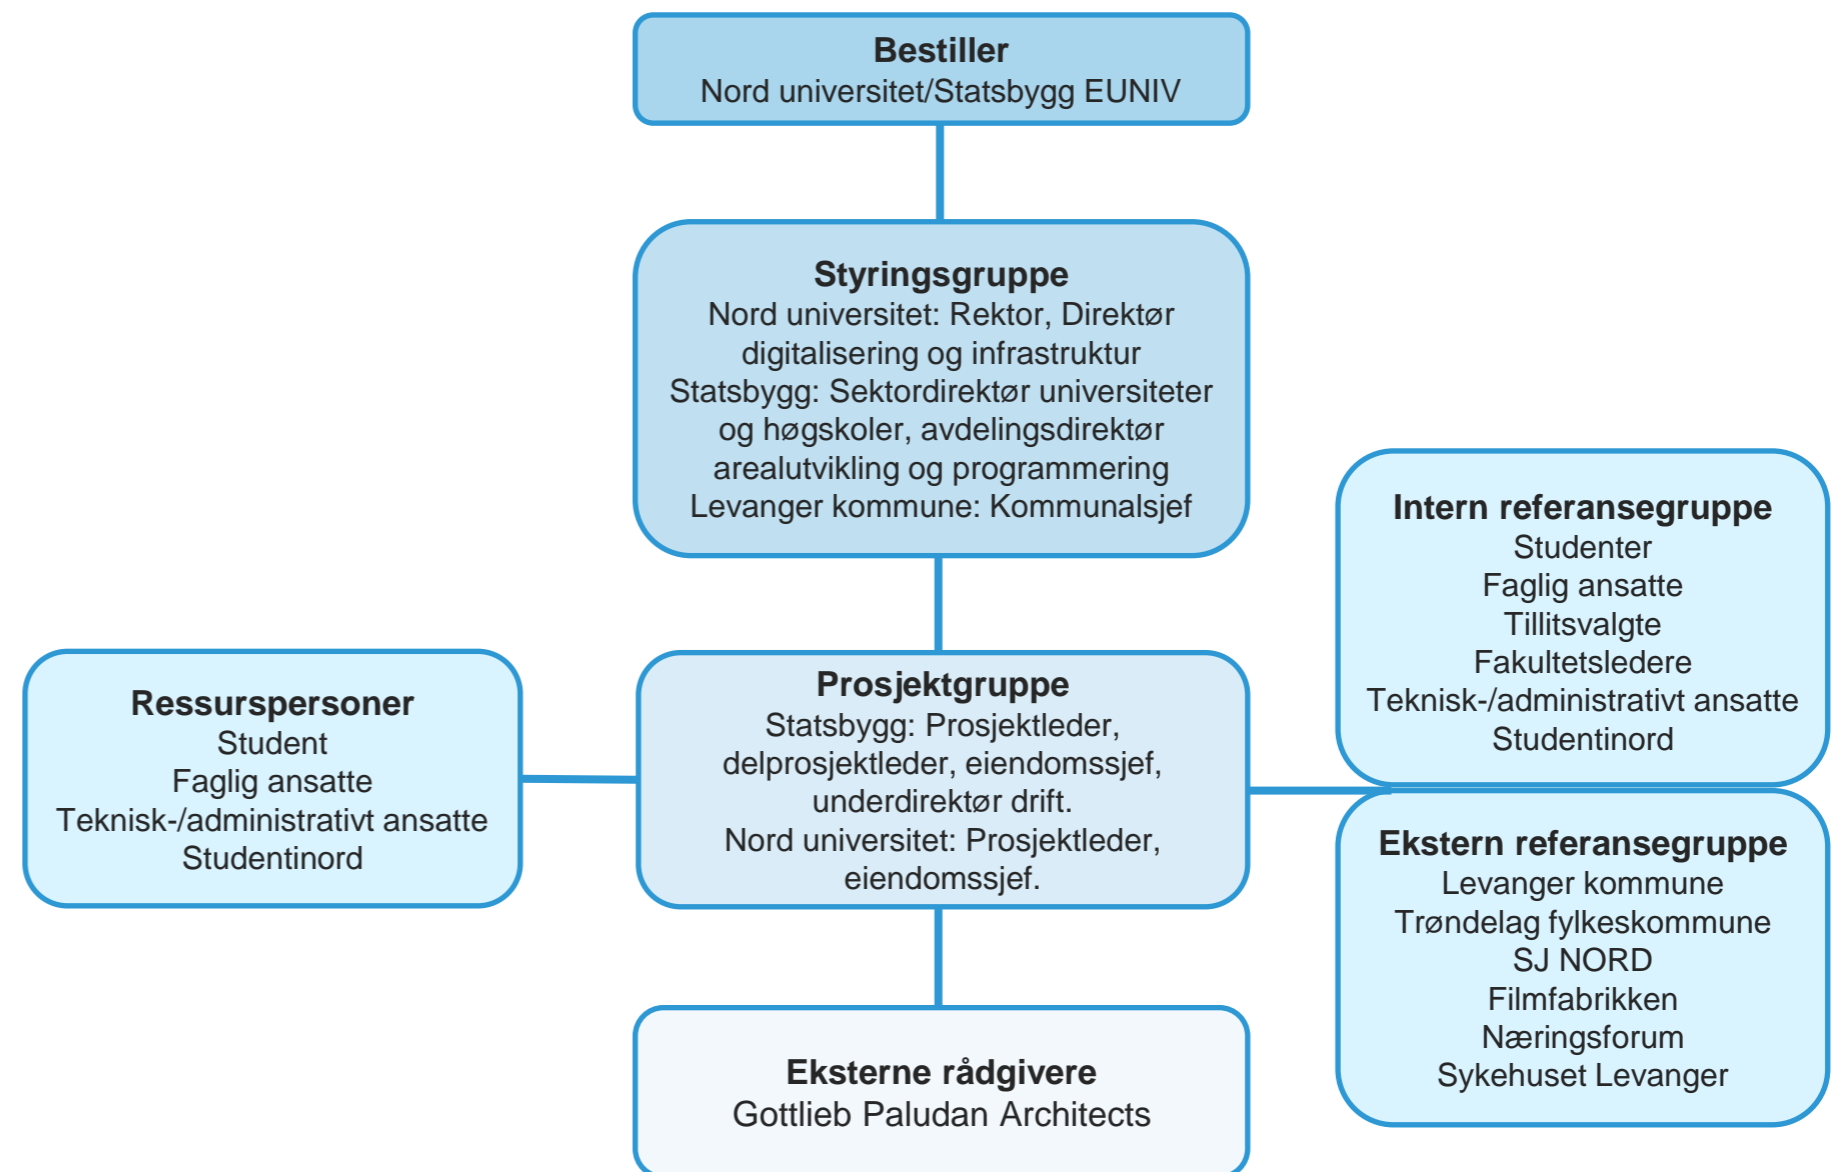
**Bestiller**
Nord universitet/Statsbygg EUNIV

**Styringsgruppe**
Nord universitet: Rektor, Direktør digitalisering og infrastruktur
Statsbygg: Sektordirektør universiteter og høgskoler, avdelingsdirektør arealutvikling og programmering
Levanger kommune: Kommunalsjef

**Intern referansegruppe**
Studenter
Faglig ansatte
Tillitsvalgte
Fakultetsledere
Teknisk-/administrativt ansatte
Studentinord

**Ressurspersoner**
Student
Faglig ansatte
Teknisk-/administrativt ansatte
Studentinord

**Prosjektgruppe**
Statsbygg: Prosjektleder, delprosjektleder, eiendomssjef, underdirektør drift.
Nord universitet: Prosjektleder, eiendomssjef.

**Ekstern referansegruppe**
Levanger kommune
Trøndelag fylkeskommune
SJ NORD
Filmfabrikken
Næringsforum
Sykehuset Levanger

**Eksterne rådgivere**
Gottlieb Paludan Architects